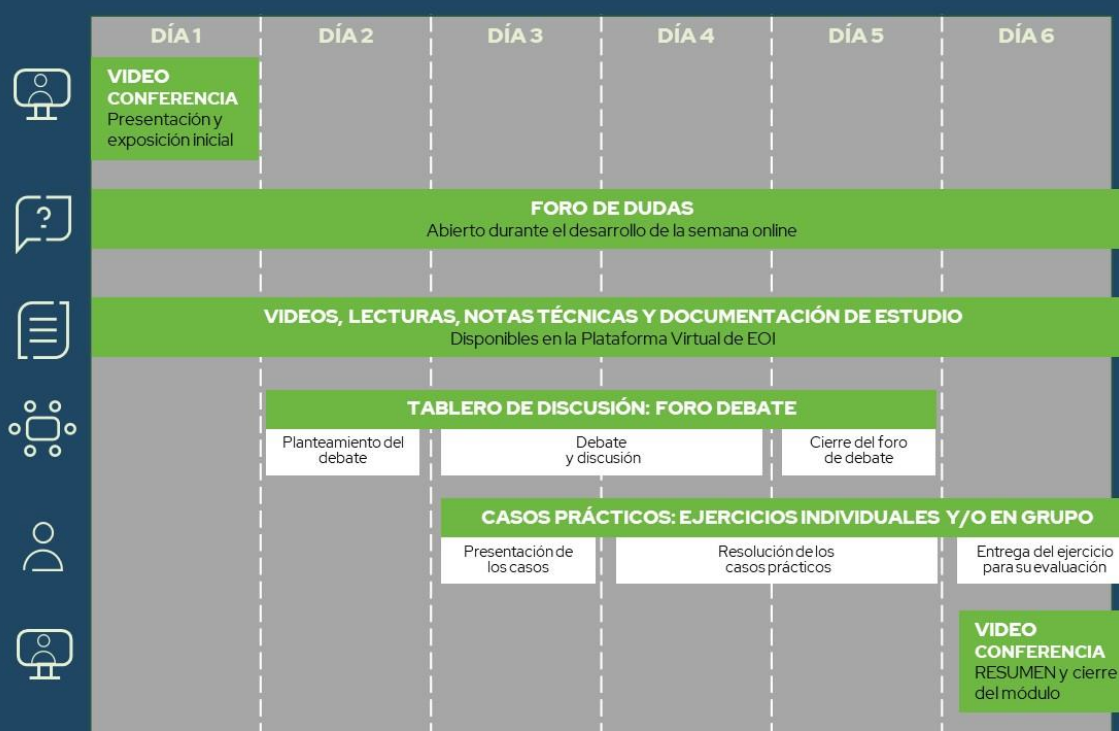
DÍA 1 DÍA 2 DÍA 3 DÍA 4 DÍA 5 DÍA 6

VIDEO CONFERENCIA
Presentación y exposición inicial

FORO DE DUDAS
Abierto durante el desarrollo de la semana online

VIDEOS, LECTURAS, NOTAS TÉCNICAS Y DOCUMENTACIÓN DE ESTUDIO
Disponibles en la Plataforma Virtual de EOI

TABLERO DE DISCUSIÓN: FORO DEBATE
Planteamiento del debate
Debate y discusión
Cierre del foro de debate

CASOS PRÁCTICOS: EJERCICIOS INDIVIDUALES Y/O EN GRUPO
Presentación de los casos
Resolución de los casos prácticos
Entrega del ejercicio para su evaluación

VIDEO CONFERENCIA
RESUMEN y cierre del módulo